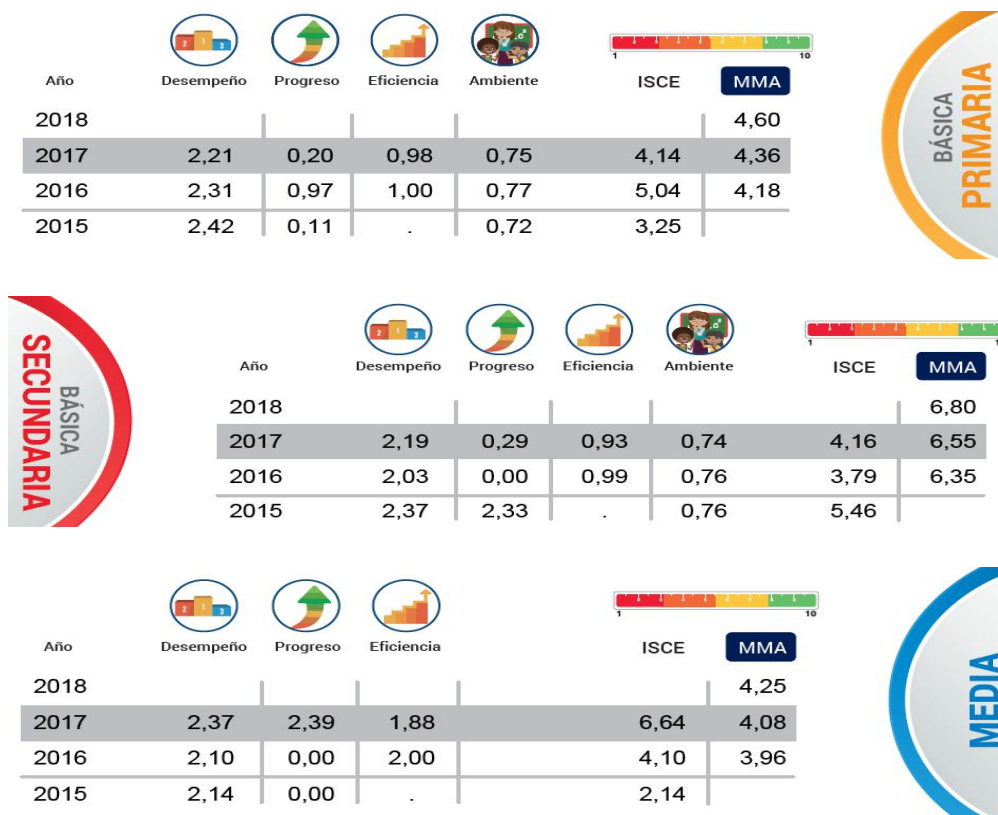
1 10

| Año | Desempeño | Progreso | Eficiencia | Ambiente | ISCE | MMA |
|---|---|---|---|---|---|---|
| 2018 | | | | | | 4,60 |
| 2017 | 2,21 | 0,20 | 0,98 | 0,75 | 4,14 | 4,36 |
| 2016 | 2,31 | 0,97 | 1,00 | 0,77 | 5,04 | 4,18 |
| 2015 | 2,42 | 0,11 | . | 0,72 | 3,25 | |

BÁSICA PRIMARIA

BÁSICA SECUNDARIA

1 1

| Año | Desempeño | Progreso | Eficiencia | Ambiente | ISCE | MMA |
|---|---|---|---|---|---|---|
| 2018 | | | | | | 6,80 |
| 2017 | 2,19 | 0,29 | 0,93 | 0,74 | 4,16 | 6,55 |
| 2016 | 2,03 | 0,00 | 0,99 | 0,76 | 3,79 | 6,35 |
| 2015 | 2,37 | 2,33 | . | 0,76 | 5,46 | |

1 10

| Año | Desempeño | Progreso | Eficiencia | ISCE | MMA |
|---|---|---|---|---|---|
| 2018 | | | | | 4,25 |
| 2017 | 2,37 | 2,39 | 1,88 | 6,64 | 4,08 |
| 2016 | 2,10 | 0,00 | 2,00 | 4,10 | 3,96 |
| 2015 | 2,14 | 0,00 | . | 2,14 | |

MEDIA